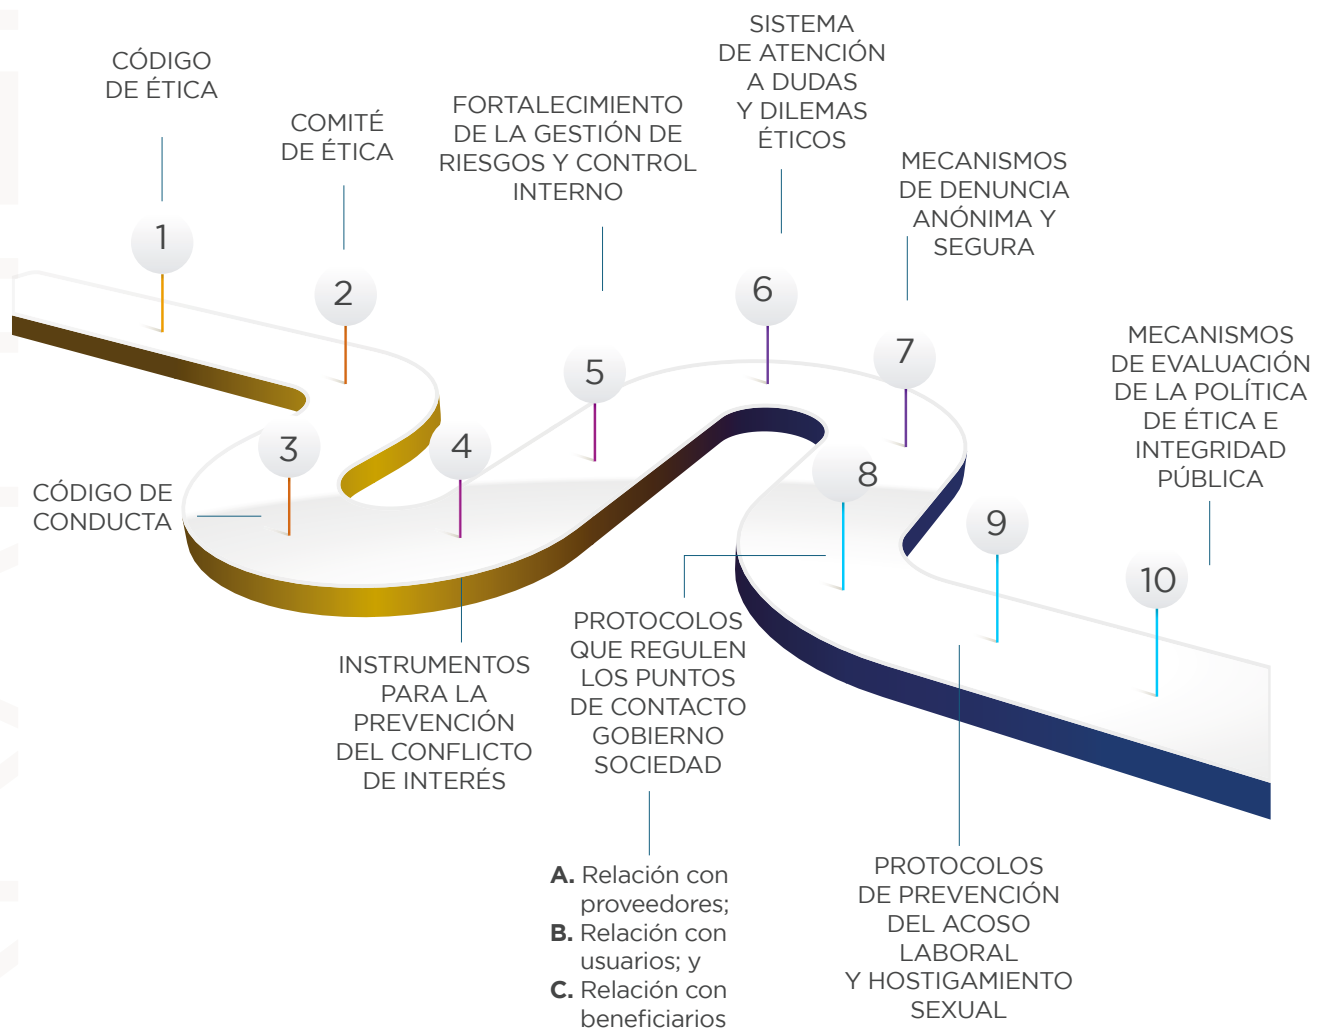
CÓDIGO DE ÉTICA

1

COMITÉ DE ÉTICA

2

CÓDIGO DE CONDUCTA

3

4

INSTRUMENTOS PARA LA PREVENCIÓN DEL CONFLICTO DE INTERÉS

FORTALECIMIENTO DE LA GESTIÓN DE RIESGOS Y CONTROL INTERNO

5

SISTEMA DE ATENCIÓN A DUDAS Y DILEMAS ÉTICOS

6

MECANISMOS DE DENUNCIA ANÓNIMA Y SEGURA

7

8

PROTOCOLOS QUE REGULEN LOS PUNTOS DE CONTACTO GOBIERNO SOCIEDAD

A. Relación con proveedores;
B. Relación con usuarios; y
C. Relación con beneficiarios

9

PROTOCOLOS DE PREVENCIÓN DEL ACOSO LABORAL Y HOSTIGAMIENTO SEXUAL

10

MECANISMOS DE EVALUACIÓN DE LA POLÍTICA DE ÉTICA E INTEGRIDAD PÚBLICA